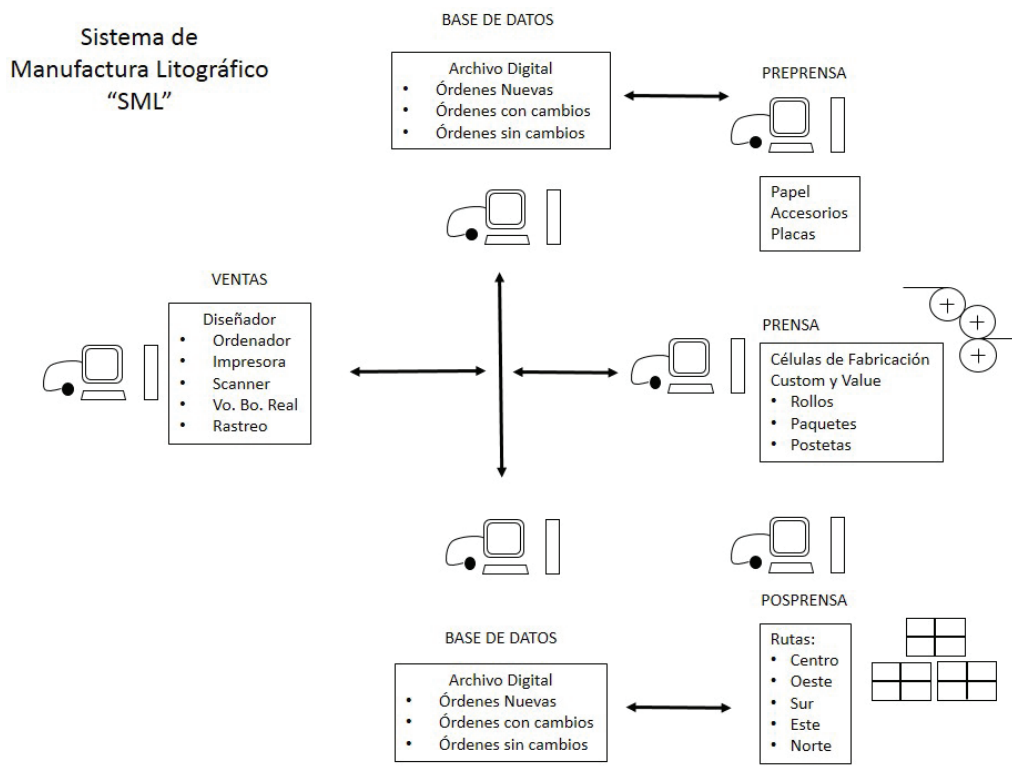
Sistema de Manufactura Litográfico "SML"

BASE DE DATOS

Archivo Digital
- Órdenes Nuevas
- Órdenes con cambios
- Órdenes sin cambios

PREPRENSA

Papel
Accesorios
Placas

VENTAS

Diseñador
- Ordenador
- Impresora
- Scanner
- Vo. Bo. Real
- Rastreo

PRENSA

Células de Fabricación
Custom y Value
- Rollos
- Paquetes
- Postetas

POSPRENSA

Rutas:
- Centro
- Oeste
- Sur
- Este
- Norte

BASE DE DATOS

Archivo Digital
- Órdenes Nuevas
- Órdenes con cambios
- Órdenes sin cambios